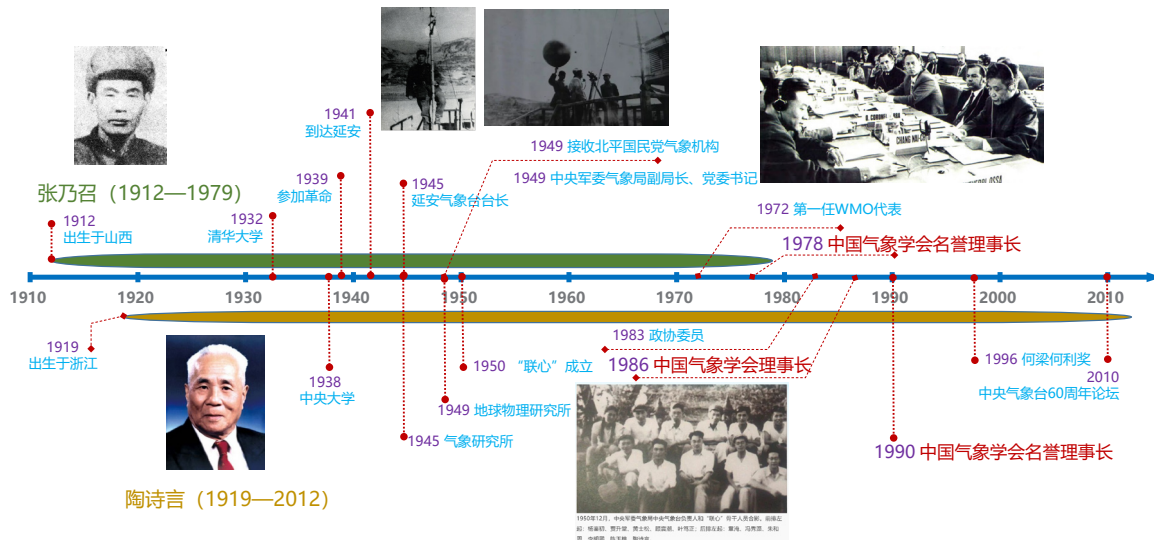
张乃召（1912—1979）

1912
出生于山西

1932
清华大学

1939
参加革命

1941
到达延安

1945
延安气象台台长

1949 接收北平国民党气象机构

1949 中央军委气象局副局长、党委书记

1972 第一任WMO代表

1978 中国气象学会名誉理事长

1910 1920 1930 1940 1950 1960 1970 1980 1990 2000 2010

1919
出生于浙江

1938
中央大学

1945 气象研究所

1949 地球物理研究所

1950 “联心”成立

1983 政协委员

1986 中国气象学会理事长

1990 中国气象学会名誉理事长

1996 何梁何利奖

2010
中央气象台60周年论坛

陶诗言（1919—2012）

1950年12月，中央军委气象局中央气象台负责人和“联心”同干人员合影。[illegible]